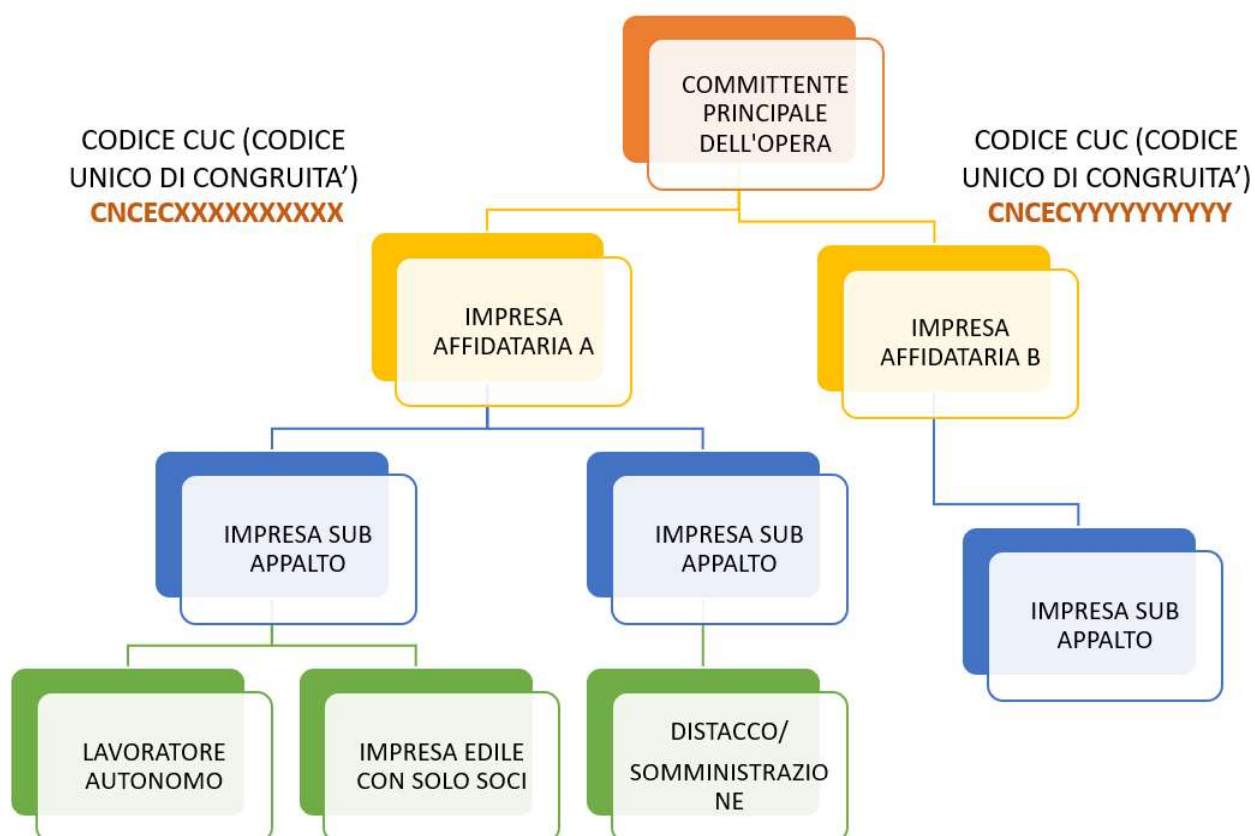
COMMITTENTE PRINCIPALE DELL'OPERA

CODICE CUC (CODICE UNICO DI CONGRUITA')
CNCECXXXXXXXXXX

CODICE CUC (CODICE UNICO DI CONGRUITA')
CNCECYYYYYYYYYY

IMPRESA AFFIDATARIA A

IMPRESA AFFIDATARIA B

IMPRESA SUB APPALTO

IMPRESA SUB APPALTO

IMPRESA SUB APPALTO

LAVORATORE AUTONOMO

IMPRESA EDILE CON SOLO SOCI

DISTACCO/ SOMMINISTRAZIO NE